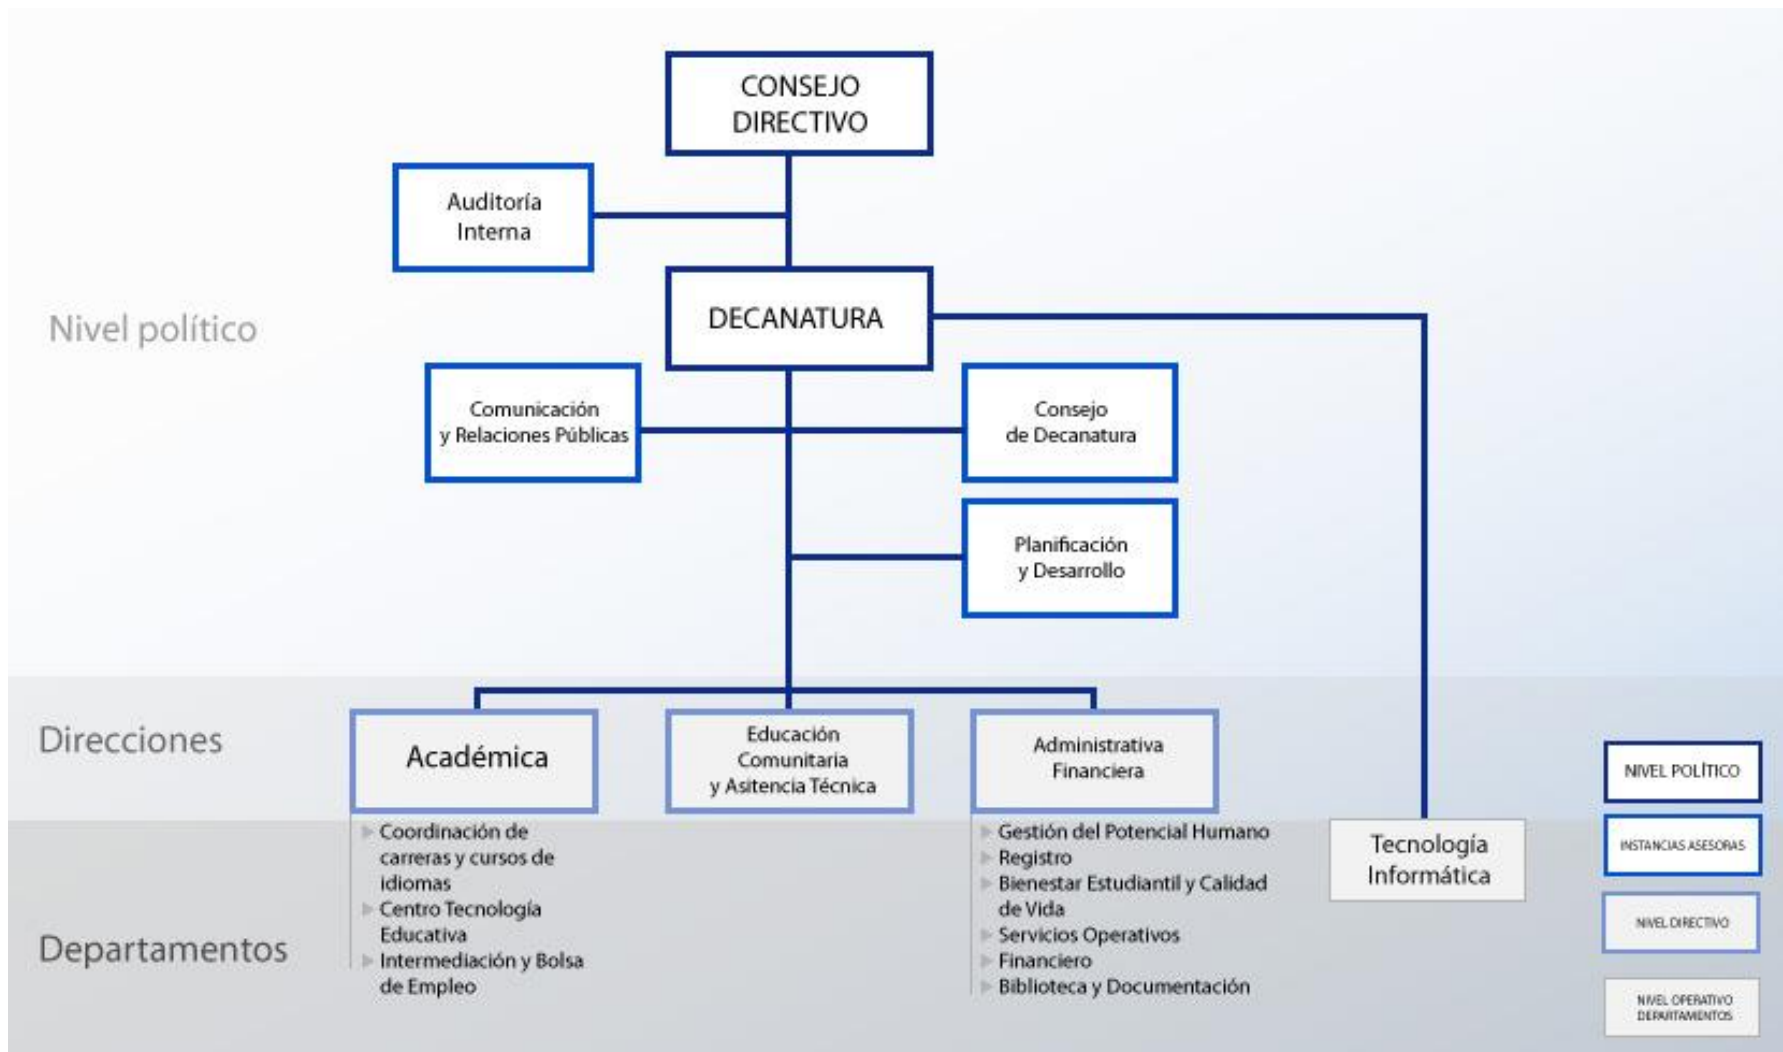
CONSEJO DIRECTIVO

Auditoría Interna

Nivel político

DECANATURA

Comunicación y Relaciones Públicas

Consejo de Decanatura

Planificación y Desarrollo

Direcciones

Académica

Educación Comunitaria y Asitencia Técnica

Administrativa Financiera

Departamentos

Coordinación de carreras y cursos de idiomas
Centro Tecnología Educativa
Intermediación y Bolsa de Empleo

Gestión del Potencial Humano
Registro
Bienestar Estudiantil y Calidad de Vida
Servicios Operativos
Financiero
Biblioteca y Documentación

Tecnología Informática

NIVEL POLÍTICO
INSTANCIAS ASESORAS
NIVEL DIRECTIVO
NIVEL OPERATIVO DEPARTAMENTOS